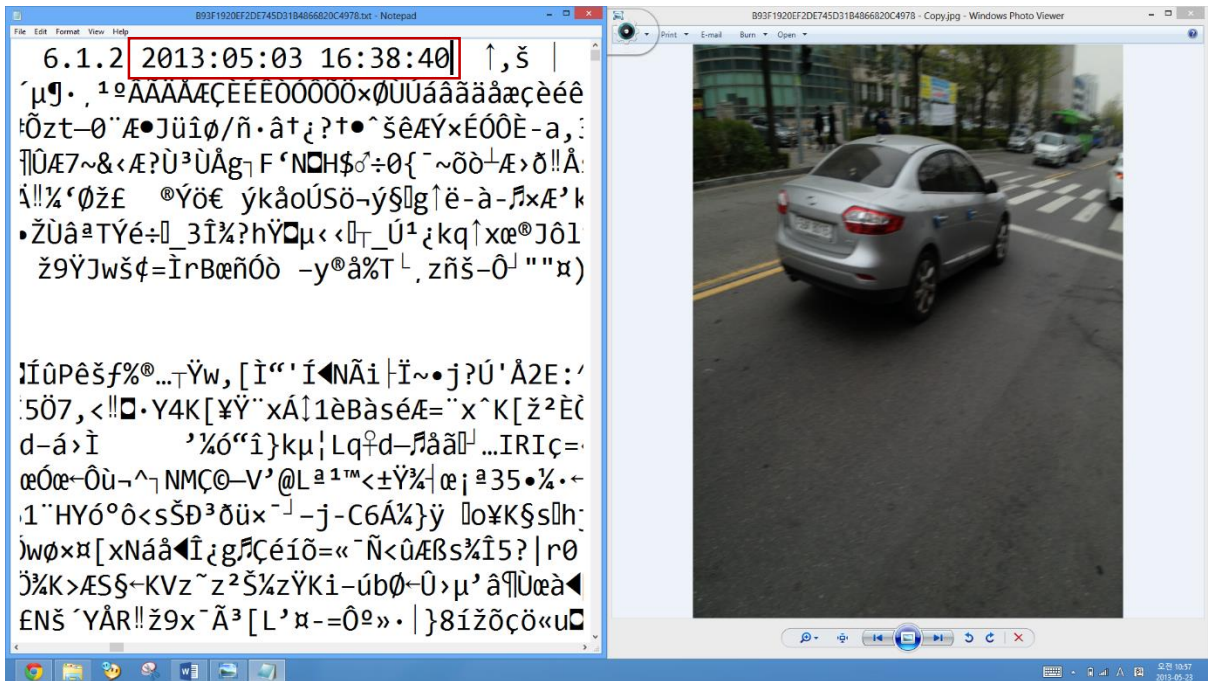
B93F1920EF2DE745D31B4866820C4978.txt - Notepad
File Edit Format View Help
6.1.2 2013:05:03 16:38:40 ↑,š |
´µ¶·¸¹ºÀÁÂÃÄÅÆÇÈÉÊËÒÓÔÕÖ×ØÙÚáâãäåæçèéê
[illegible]

B93F1920EF2DE745D31B4866820C4978 - Copy.jpg - Windows Photo Viewer
Print E-mail Burn Open

오전 10:57
2013-05-23